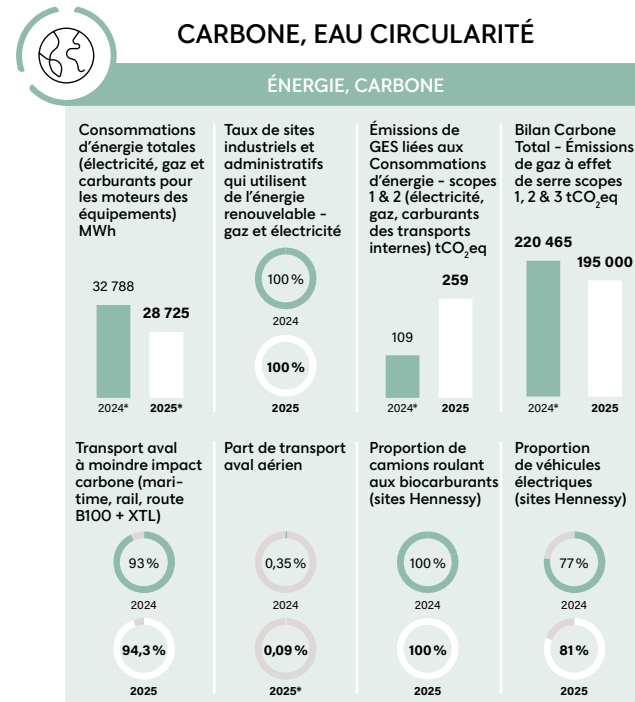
CARBONE, EAU CIRCULARITÉ

ÉNERGIE, CARBONE

Consommations d'énergie totales (électricité, gaz et carburants pour les moteurs des équipements) MWh

32 788

28 725

2024*

2025*

Taux de sites industriels et administratifs qui utilisent de l'énergie renouvelable - gaz et électricité

100 %

2024

100 %

2025

Émissions de GES liées aux Consommations d'énergie - scopes 1 & 2 (électricité, gaz, carburants des transports internes) $tCO_2eq$

109

259

2024*

2025

Bilan Carbone Total - Émissions de gaz à effet de serre scopes 1, 2 & 3 $tCO_2eq$

220 465

195 000

2024*

2025

Transport aval à moindre impact carbone (maritime, rail, route B100 + XTL)

93 %

2024

94,3 %

2025

Part de transport aval aérien

0,35 %

2024

0,09 %

2025*

Proportion de camions roulant aux biocarburants (sites Hennessy)

100 %

2024

100 %

2025

Proportion de véhicules électriques (sites Hennessy)

77 %

2024

81 %

2025